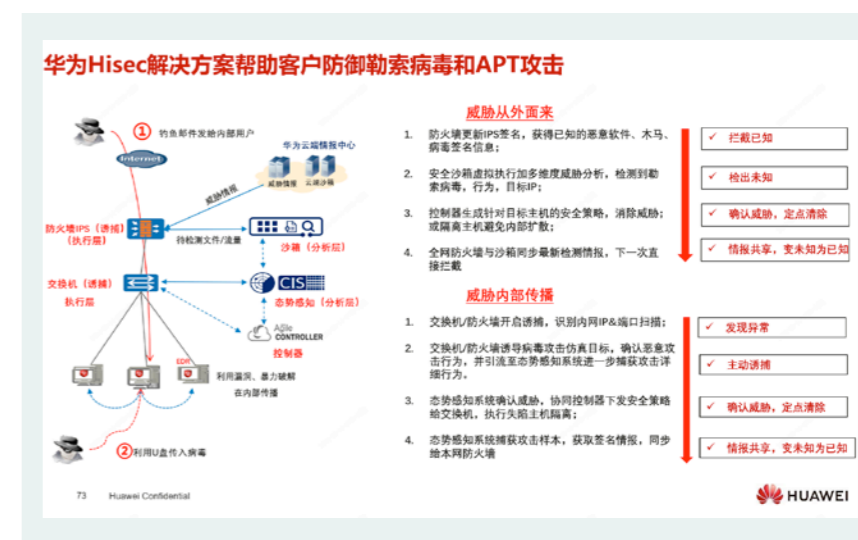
华为Hisec解决方案帮助客户防御勒索病毒和APT攻击

① 钓鱼邮件发给内部用户

Internet

华为云端情报中心

威胁情报 云端沙箱

威胁情报

防火墙IPS（诱捕）（执行层）

待检测文件/流量

沙箱（分析层）

交换机（诱捕）执行层

CIS

态势感知（分析层）

Agile CONTROLLER

控制器

EDR

利用漏洞、暴力破解在内部传播

②利用U盘传入病毒

威胁从外面来

1. 防火墙更新IPS签名，获得已知的恶意软件、木马、病毒签名信息；

2. 安全沙箱虚拟执行加多维度威胁分析，检测到勒索病毒，行为，目标IP；

3. 控制器生成针对目标主机的安全策略，消除威胁；或隔离主机避免内部扩散；

4. 全网防火墙与沙箱同步最新检测情报，下一次直接拦截

✓ 拦截已知

✓ 检出未知

✓ 确认威胁，定点清除

✓ 情报共享，变未知为已知

威胁内部传播

1. 交换机/防火墙开启诱捕，识别内网IP&端口扫描；

2. 交换机/防火墙诱导病毒攻击仿真目标，确认恶意攻击行为，并引流至态势感知系统进一步捕获攻击详细行为。

3. 态势感知系统确认威胁，协同控制器下发安全策略给交换机，执行失陷主机隔离；

4. 态势感知系统捕获攻击样本，获取签名情报，同步给本网防火墙

✓ 发现异常

✓ 主动诱捕

✓ 确认威胁，定点清除

✓ 情报共享，变未知为已知

73 Huawei Confidential

HUAWEI